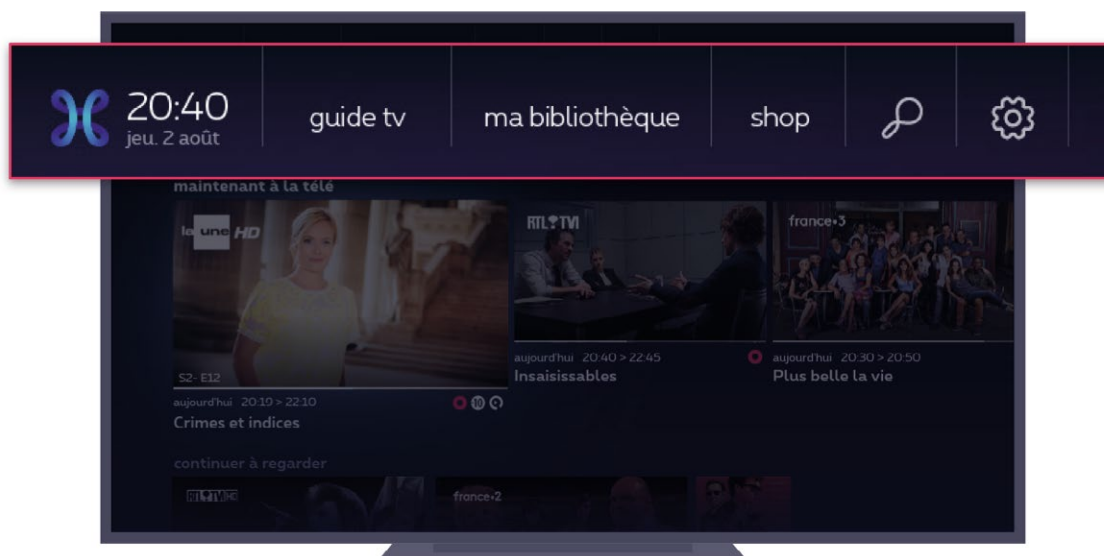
20:40
jeu. 2 août

guide tv

ma bibliothèque

shop

maintenant à la télé

la une HD

S2- E12

aujourd'hui 20:10 > 22:10
Crimes et indices

RTL TVI

aujourd'hui 20:40 > 22:45
Insaisissables

france•3

aujourd'hui 20:30 > 20:50
Plus belle la vie

continuer à regarder

RTL TVI

france•2